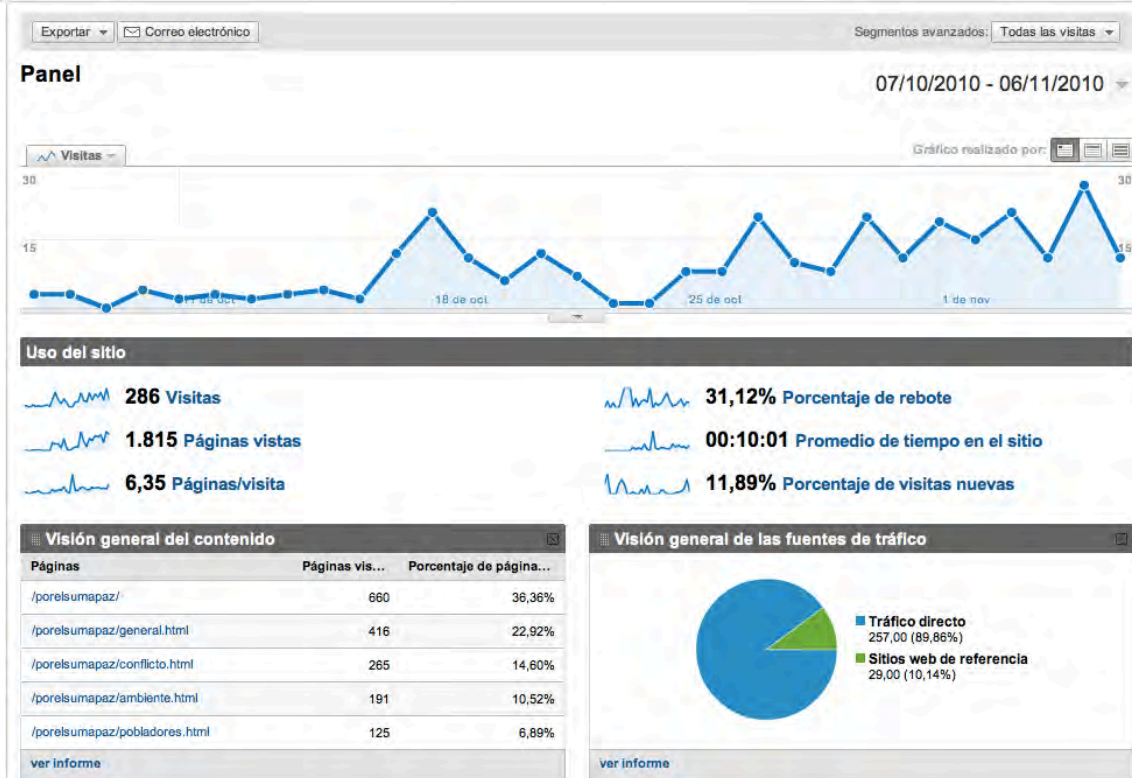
Exportar ▾ Correo electrónico

Segmentos avanzados: Todas las visitas ▾

Panel

07/10/2010 - 06/11/2010

Visitas ▾

Gráfico realizado por:

30

15

11 de oct

18 de oct

25 de oct

1 de nov

30

15

Uso del sitio

286 Visitas

1.815 Páginas vistas

6,35 Páginas/visita

31,12% Porcentaje de rebote

00:10:01 Promedio de tiempo en el sitio

11,89% Porcentaje de visitas nuevas

Visión general del contenido

| Páginas | Páginas vis... | Porcentaje de página... |
|---|---|---|
| /porelsumapaz/ | 660 | 36,36% |
| /porelsumapaz/general.html | 416 | 22,92% |
| /porelsumapaz/conflicto.html | 265 | 14,60% |
| /porelsumapaz/ambiente.html | 191 | 10,52% |
| /porelsumapaz/pobladores.html | 125 | 6,89% |

ver informe

Visión general de las fuentes de tráfico

Tráfico directo
257,00 (89,86%)

Sitios web de referencia
29,00 (10,14%)

ver informe